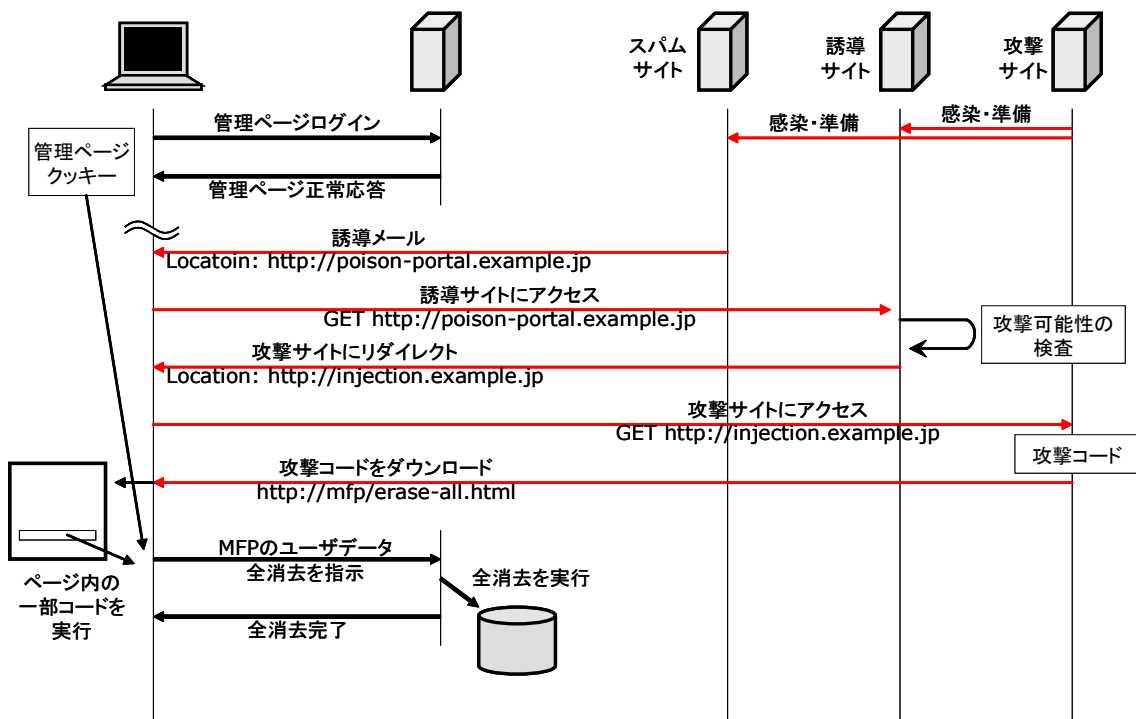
スパムサイト

誘導サイト

攻撃サイト

管理ページログイン

感染・準備

感染・準備

管理ページクッキー

管理ページ正常応答

誘導メール
Locatoin: http://poison-portal.example.jp

誘導サイトにアクセス
GET http://poison-portal.example.jp

攻撃可能性の検査

攻撃サイトにリダイレクト
Location: http://injection.example.jp

攻撃サイトにアクセス
GET http://injection.example.jp

攻撃コード

攻撃コードをダウンロード
http://mfp/erase-all.html

MFPのユーザデータ全消去を指示

全消去を実行

ページ内の一部コードを実行

全消去完了